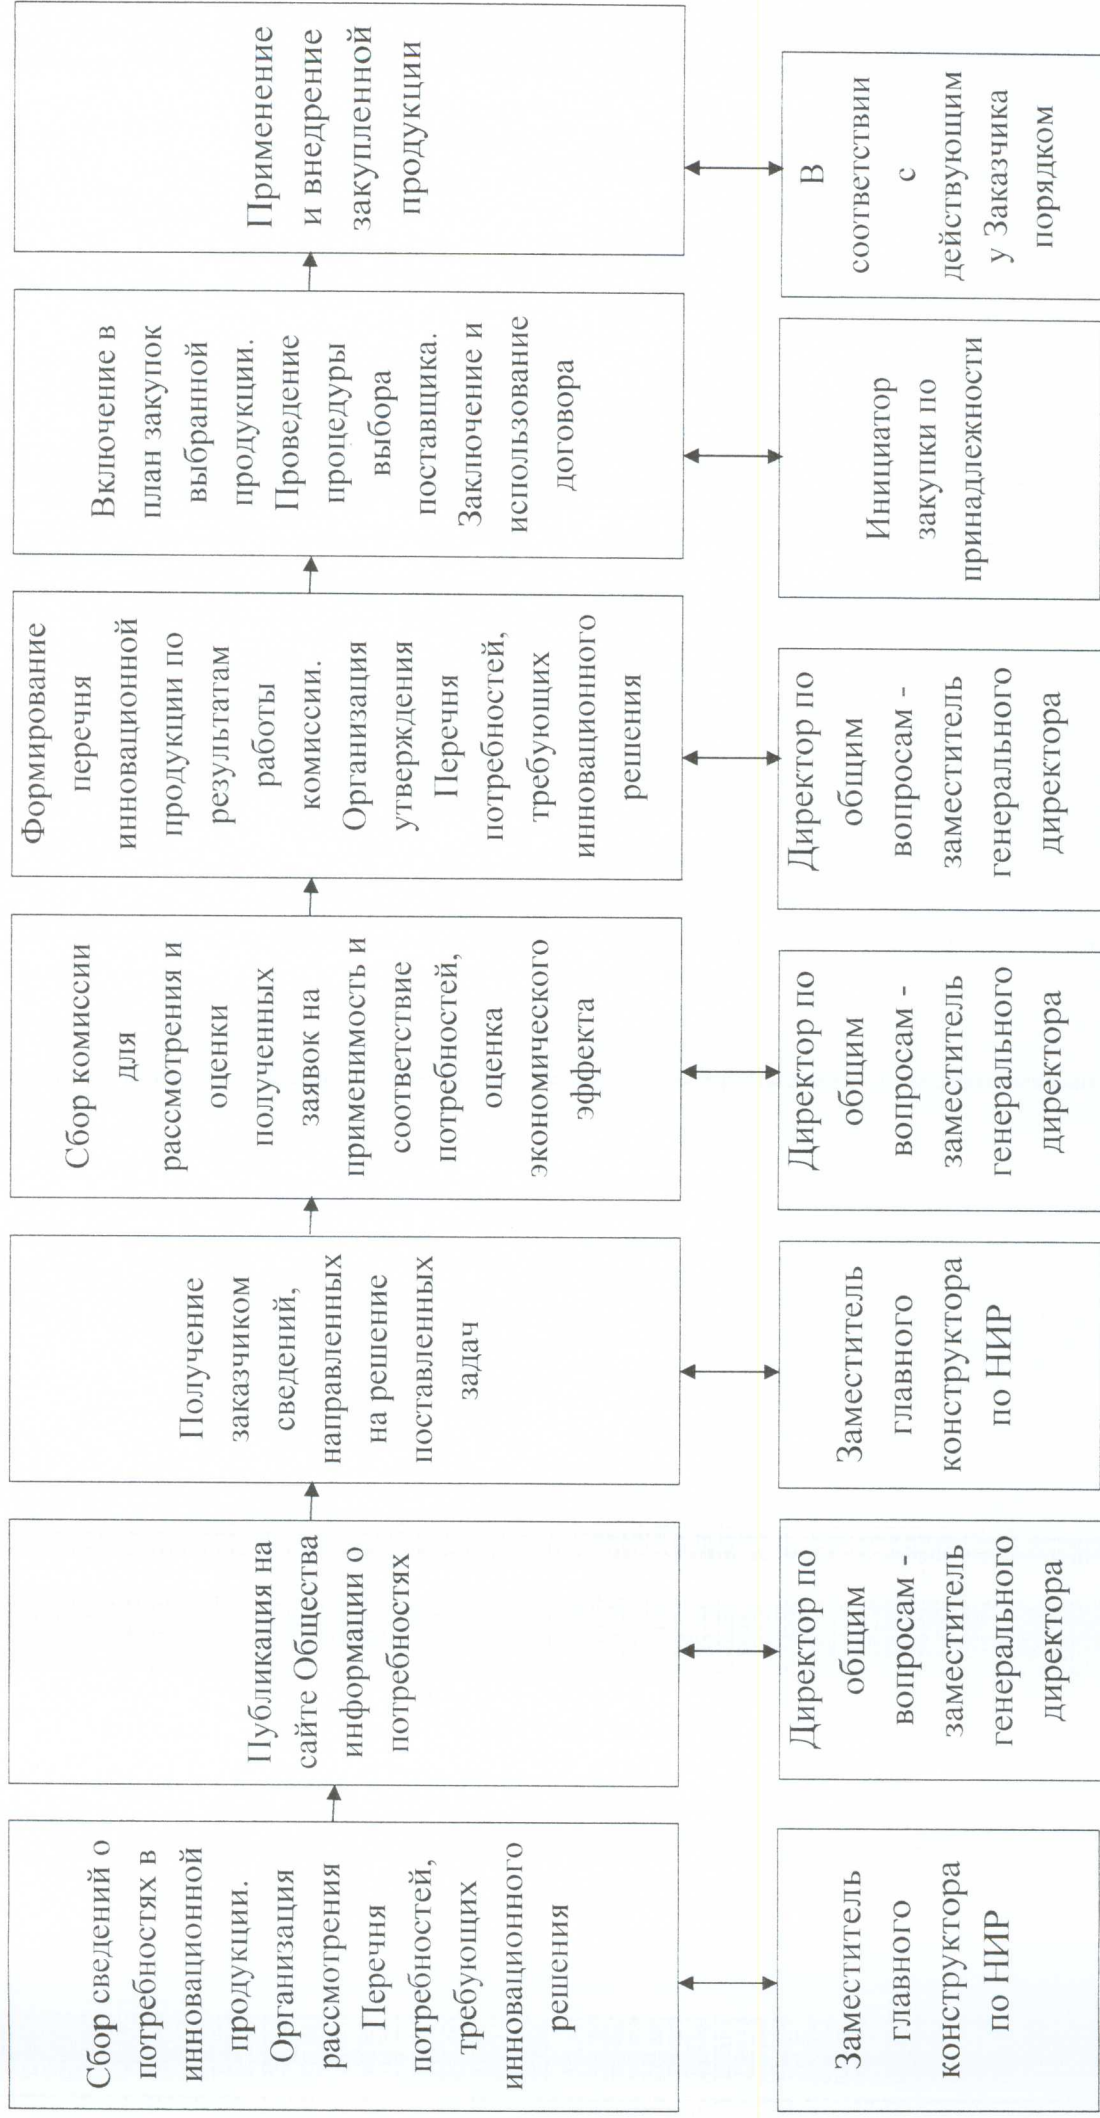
Сбор сведений о потребностях в инновационной продукции. Организация рассмотрения Перечня потребностей, требующих инновационного решения

Заместитель главного конструктора по НИР

Публикация на сайте Общества информации о потребностях

Директор по общим вопросам - заместитель генерального директора

Получение заказчиком сведений, направленных на решение поставленных задач

Заместитель главного конструктора по НИР

Сбор комиссии для рассмотрения и оценки полученных заявок на применимость и соответствие потребностей, оценка экономического эффекта

Директор по общим вопросам - заместитель генерального директора

Формирование перечня инновационной продукции по результатам работы комиссии. Организация утверждения Перечня потребностей, требующих инновационного решения

Директор по общим вопросам - заместитель генерального директора

Включение в план закупок выбранной продукции. Проведение процедуры выбора поставщика. Заключение и использование договора

Инициатор закупки по принадлежности

Применение и внедрение закупленной продукции

В соответствии с действующим у Заказчика порядком